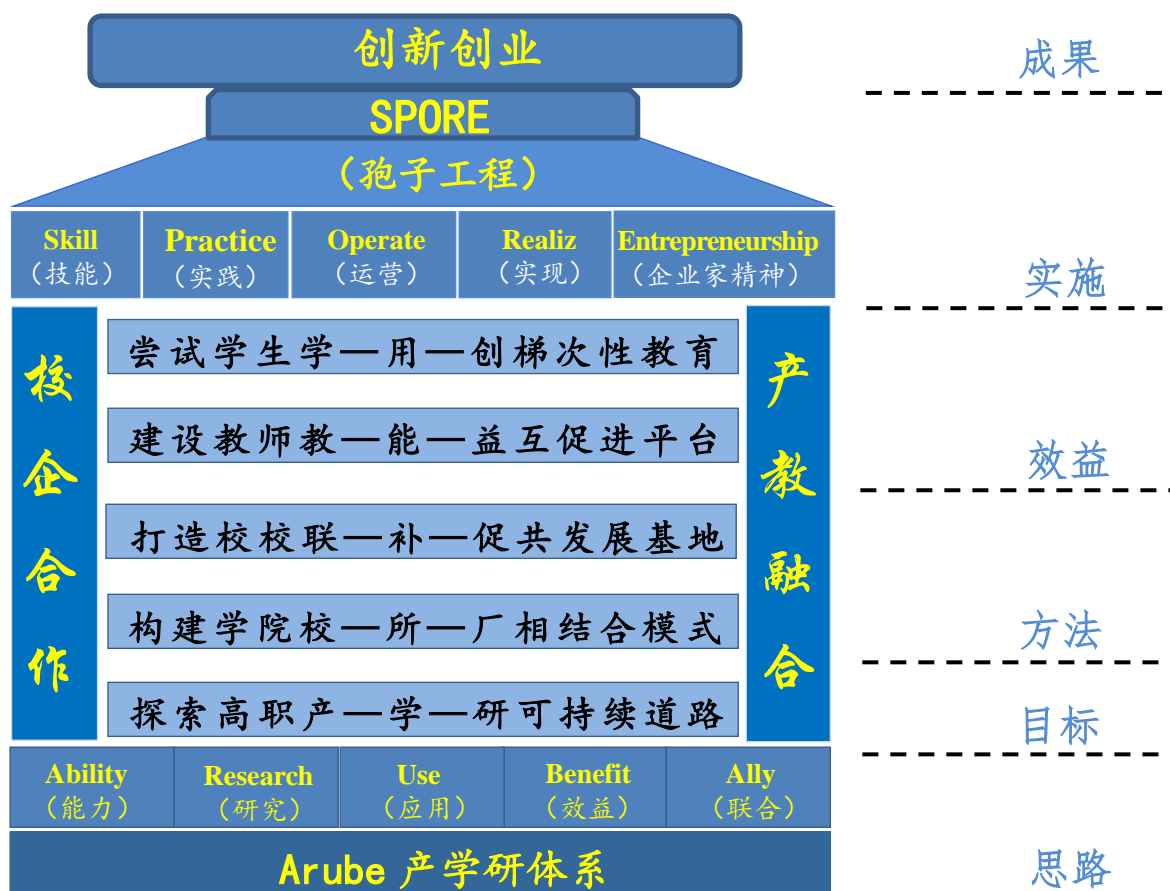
创新创业

SPORE

（孢子工程）

成果

| Skill<br>（技能） | Practice<br>（实践） | Operate<br>（运营） | Realiz<br>（实现） | Entrepreneurship<br>（企业家精神） |
|---|---|---|---|---|

实施

校企合作

尝试学生学—用—创梯次性教育

建设教师教—能—益互促进平台

打造校校联—补—促共发展基地

构建学院校—所—厂相结合模式

探索高职产—学—研可持续道路

产教融合

效益

方法

目标

| Ability<br>（能力） | Research<br>（研究） | Use<br>（应用） | Benefit<br>（效益） | Ally<br>（联合） |
|---|---|---|---|---|

Arube 产学研体系

思路